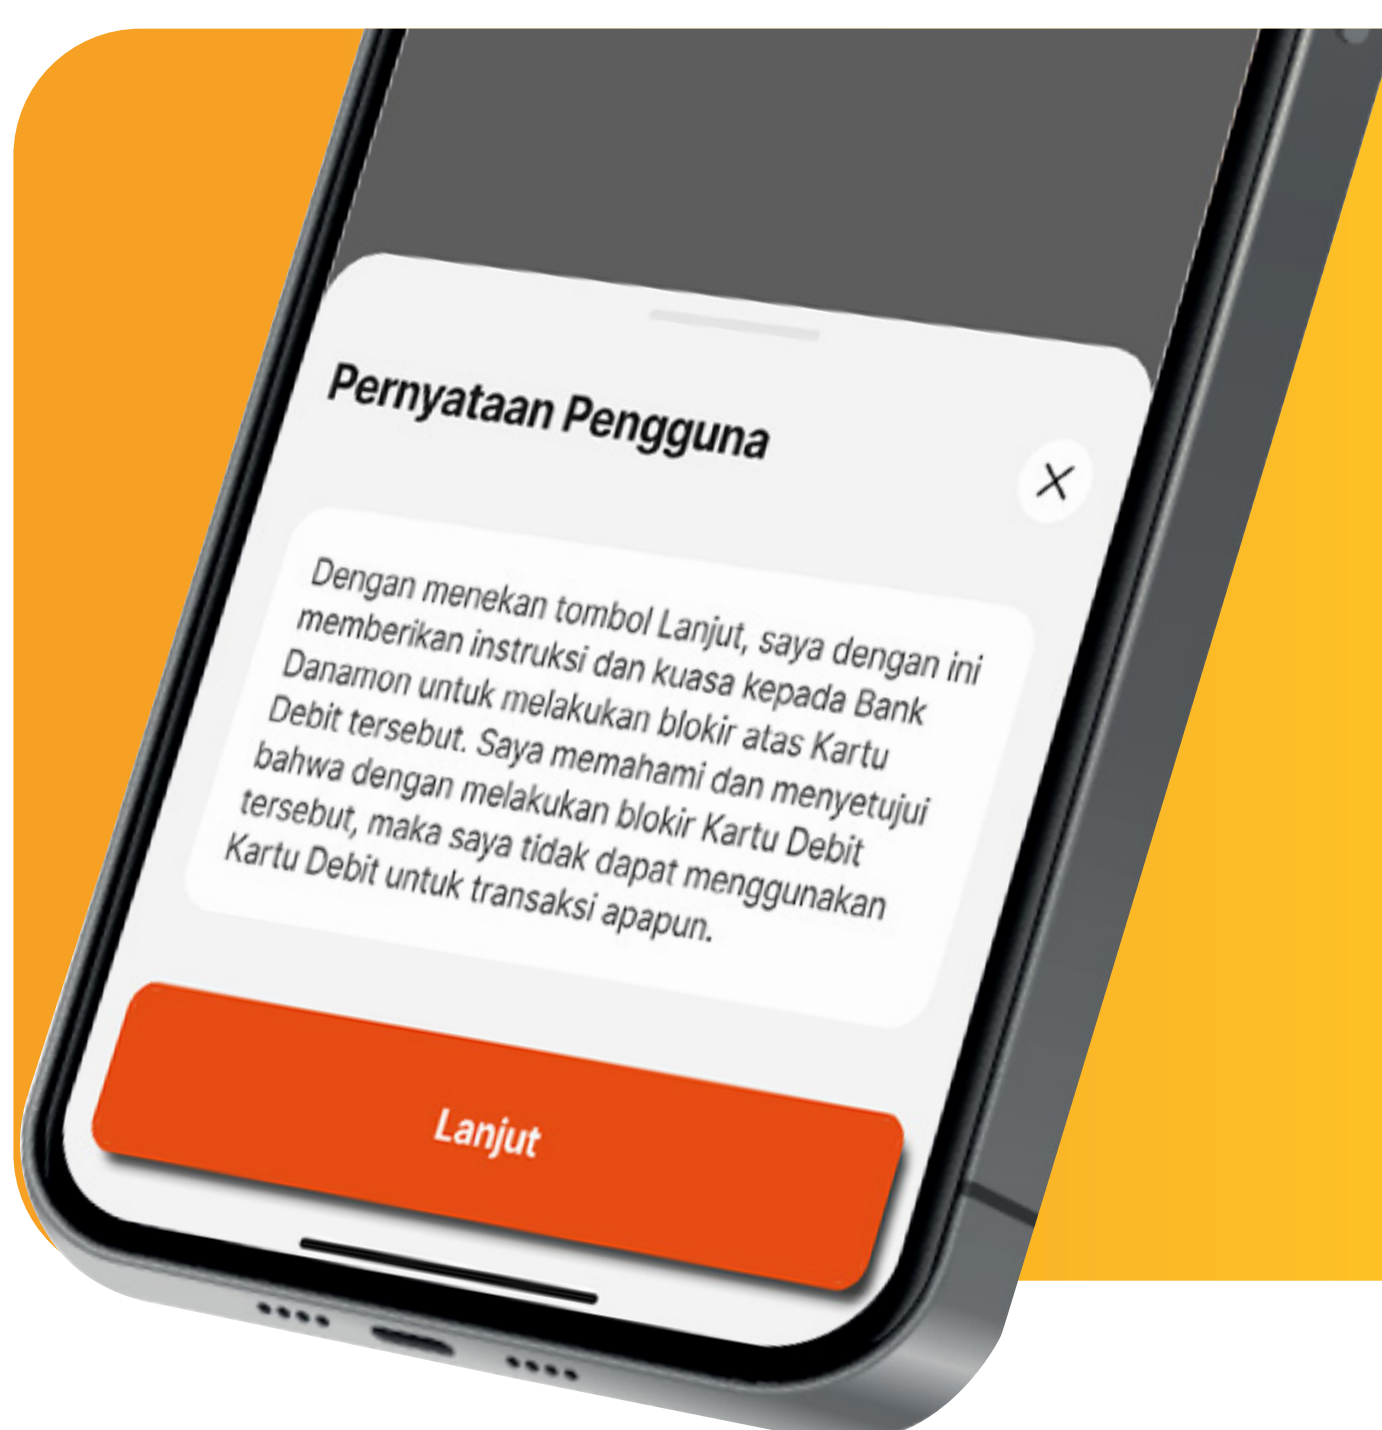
Pernyataan Pengguna

Dengan menekan tombol Lanjut, saya dengan ini memberikan instruksi dan kuasa kepada Bank Danamon untuk melakukan blokir atas Kartu Debit tersebut. Saya memahami dan menyetujui bahwa dengan melakukan blokir Kartu Debit tersebut, maka saya tidak dapat menggunakan Kartu Debit untuk transaksi apapun.

Lanjut